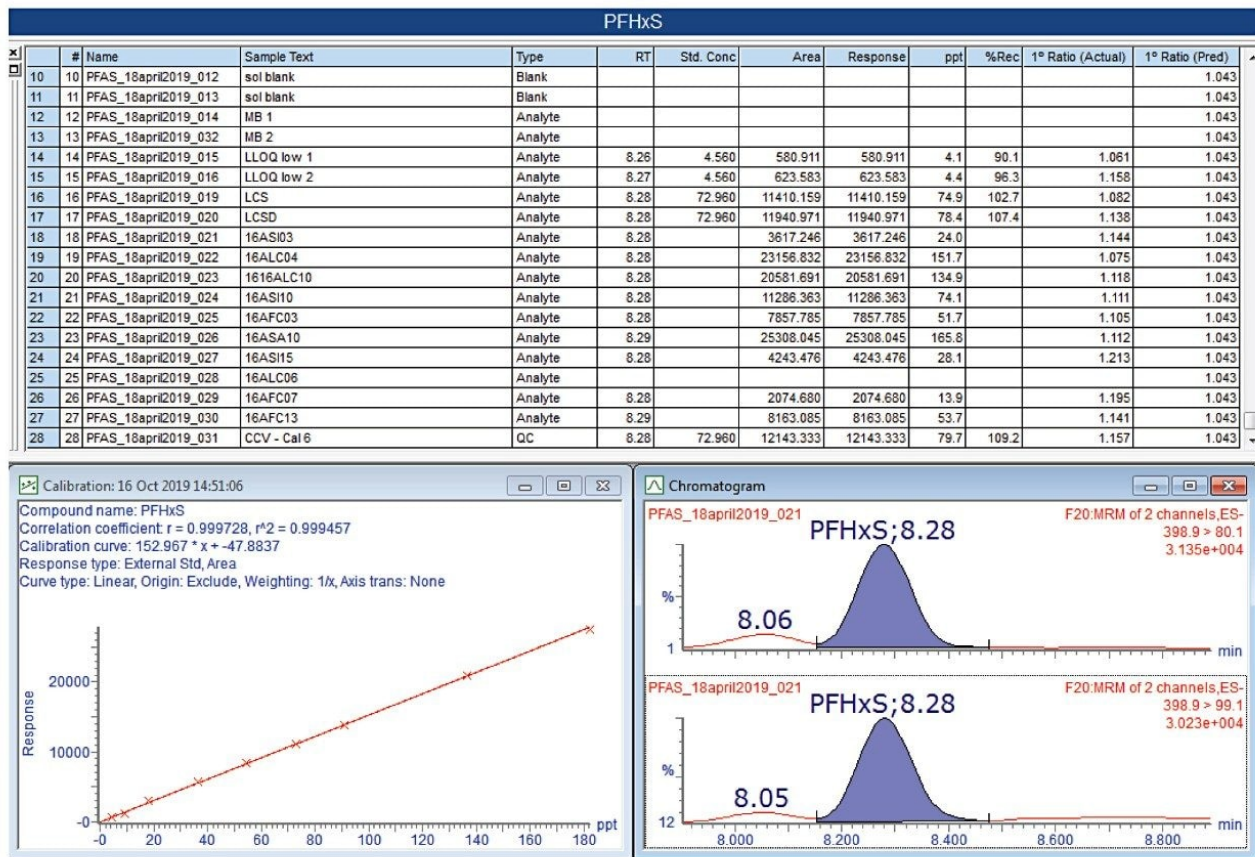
PFHxS

| | # | Name | Sample Text | Type | RT | Std. Conc | Area | Response | ppt | %Rec | 1° Ratio (Actual) | 1° Ratio (Pred) |
|---|---|---|---|---|---|---|---|---|---|---|---|---|
| 10 | 10 | PFAS_18april2019_012 | sol blank | Blank | | | | | | | | 1.043 |
| 11 | 11 | PFAS_18april2019_013 | sol blank | Blank | | | | | | | | 1.043 |
| 12 | 12 | PFAS_18april2019_014 | MB 1 | Analyte | | | | | | | | 1.043 |
| 13 | 13 | PFAS_18april2019_032 | MB 2 | Analyte | | | | | | | | 1.043 |
| 14 | 14 | PFAS_18april2019_015 | LLOQ low 1 | Analyte | 8.26 | 4.560 | 580.911 | 580.911 | 4.1 | 90.1 | 1.061 | 1.043 |
| 15 | 15 | PFAS_18april2019_016 | LLOQ low 2 | Analyte | 8.27 | 4.560 | 623.583 | 623.583 | 4.4 | 96.3 | 1.158 | 1.043 |
| 16 | 16 | PFAS_18april2019_019 | LCS | Analyte | 8.28 | 72.960 | 11410.159 | 11410.159 | 74.9 | 102.7 | 1.082 | 1.043 |
| 17 | 17 | PFAS_18april2019_020 | LCSD | Analyte | 8.28 | 72.960 | 11940.971 | 11940.971 | 78.4 | 107.4 | 1.138 | 1.043 |
| 18 | 18 | PFAS_18april2019_021 | 16ASI03 | Analyte | 8.28 | | 3617.246 | 3617.246 | 24.0 | | 1.144 | 1.043 |
| 19 | 19 | PFAS_18april2019_022 | 16ALC04 | Analyte | 8.28 | | 23156.832 | 23156.832 | 151.7 | | 1.075 | 1.043 |
| 20 | 20 | PFAS_18april2019_023 | 1616ALC10 | Analyte | 8.28 | | 20581.691 | 20581.691 | 134.9 | | 1.118 | 1.043 |
| 21 | 21 | PFAS_18april2019_024 | 16ASI10 | Analyte | 8.28 | | 11286.363 | 11286.363 | 74.1 | | 1.111 | 1.043 |
| 22 | 22 | PFAS_18april2019_025 | 16AFC03 | Analyte | 8.28 | | 7857.785 | 7857.785 | 51.7 | | 1.105 | 1.043 |
| 23 | 23 | PFAS_18april2019_026 | 16ASA10 | Analyte | 8.29 | | 25308.045 | 25308.045 | 165.8 | | 1.112 | 1.043 |
| 24 | 24 | PFAS_18april2019_027 | 16ASI15 | Analyte | 8.28 | | 4243.476 | 4243.476 | 28.1 | | 1.213 | 1.043 |
| 25 | 25 | PFAS_18april2019_028 | 16ALC06 | Analyte | | | | | | | | 1.043 |
| 26 | 26 | PFAS_18april2019_029 | 16AFC07 | Analyte | 8.28 | | 2074.680 | 2074.680 | 13.9 | | 1.195 | 1.043 |
| 27 | 27 | PFAS_18april2019_030 | 16AFC13 | Analyte | 8.29 | | 8163.085 | 8163.085 | 53.7 | | 1.141 | 1.043 |
| 28 | 28 | PFAS_18april2019_031 | CCV - Cal 6 | QC | 8.28 | 72.960 | 12143.333 | 12143.333 | 79.7 | 109.2 | 1.157 | 1.043 |

Calibration: 16 Oct 2019 14:51:06
Compound name: PFHxS
Correlation coefficient: r = 0.999728, r^2 = 0.999457
Calibration curve: 152.967 * x + -47.8837
Response type: External Std, Area
Curve type: Linear, Origin: Exclude, Weighting: 1/x, Axis trans: None

Response
20000
10000
-0
-0 20 40 60 80 100 120 140 160 180 ppt

Chromatogram
PFAS_18april2019_021
PFHxS;8.28
F20:MRM of 2 channels,ES-
398.9 > 80.1
3.135e+004
%
8.06
1
min

PFAS_18april2019_021
PFHxS;8.28
F20:MRM of 2 channels,ES-
398.9 > 99.1
3.023e+004
%
8.05
12
8.000 8.200 8.400 8.600 8.800 min